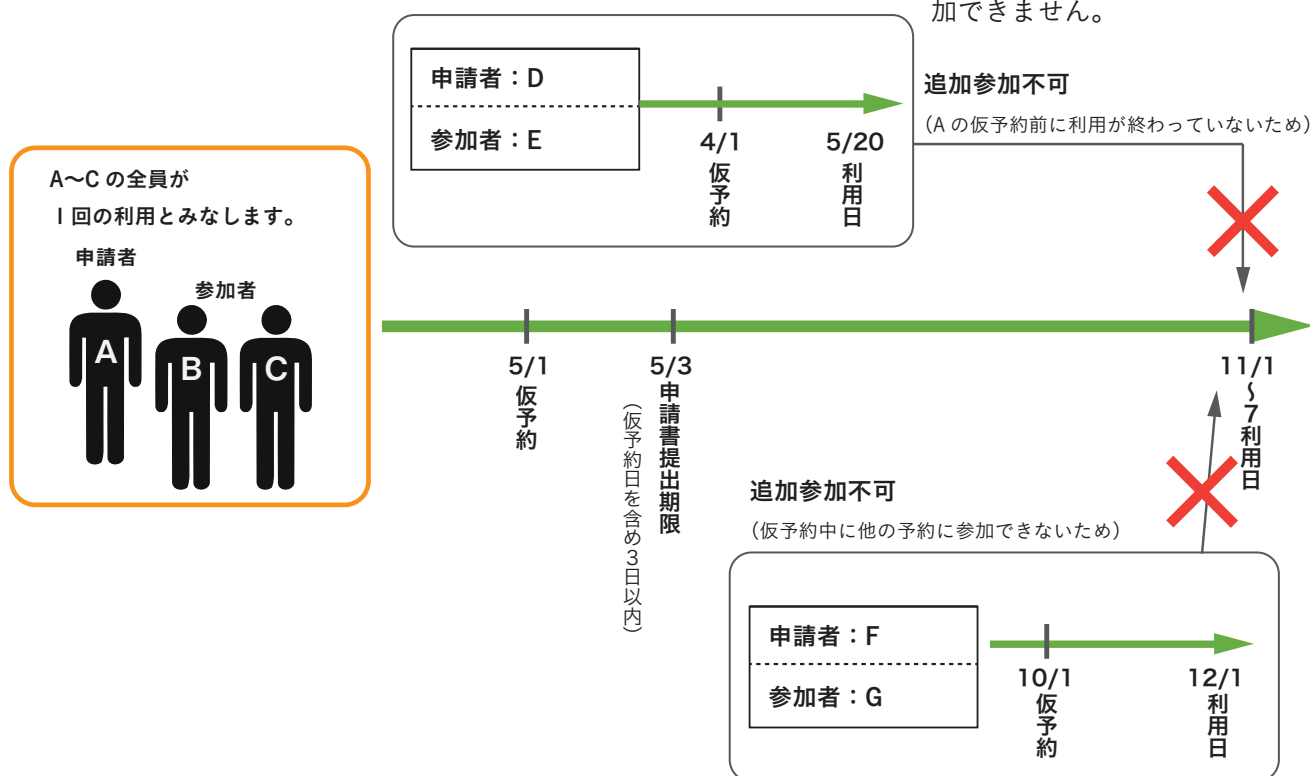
加できません。

申請者：D

参加者：E

4/1
仮予約

5/20
利用日

追加参加不可

（A の仮予約前に利用が終わっていないため）

A〜C の全員が
1 回の利用とみなします。

申請者

参加者

A

B

C

5/1
仮予約

5/3
申請書提出期限

（仮予約日を含め３日以内）

11/1
〜7
利用日

追加参加不可

（仮予約中に他の予約に参加できないため）

申請者：F

参加者：G

10/1
仮予約

12/1
利用日